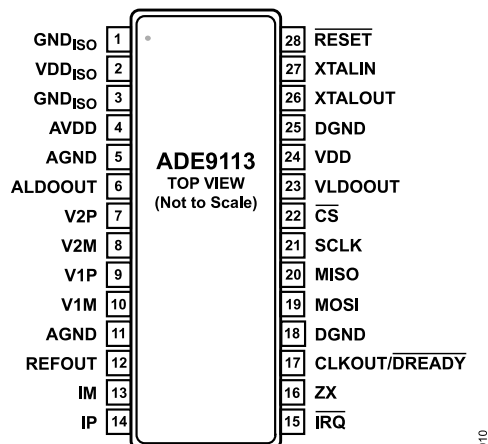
$GND_{ISO}$ 1
$VDD_{ISO}$ 2
$GND_{ISO}$ 3
AVDD 4
AGND 5
ALDOOUT 6
V2P 7
V2M 8
V1P 9
V1M 10
AGND 11
REFOUT 12
IM 13
IP 14

ADE9113
TOP VIEW
(Not to Scale)

28 $\overline{RESET}$
27 XTALIN
26 XTALOUT
25 DGND
24 VDD
23 VLDOOUT
22 $\overline{CS}$
21 SCLK
20 MISO
19 MOSI
18 DGND
17 CLKOUT/$\overline{DREADY}$
16 ZX
15 $\overline{IRQ}$

10